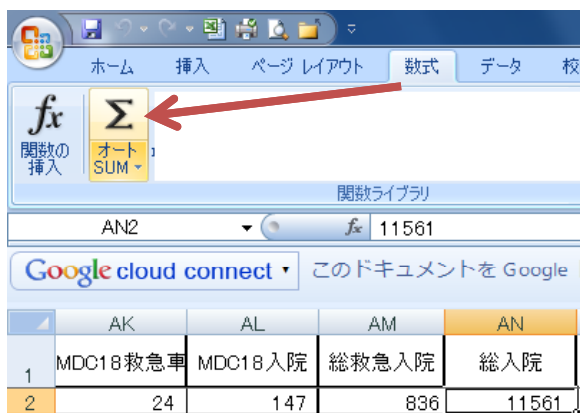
ホーム 挿入 ページ レイアウト 数式 データ 校

$f_x$
関数の挿入

Σ
オート SUM

関数ライブラリ

AN2
$f_x$ 11561

Google cloud connect ▾ このドキュメントを Google

| | AK | AL | AM | AN |
|---|---|---|---|---|
| 1 | MDC18救急車 | MDC18入院 | 総救急入院 | 総入院 |
| 2 | 24 | 147 | 836 | 11561 |